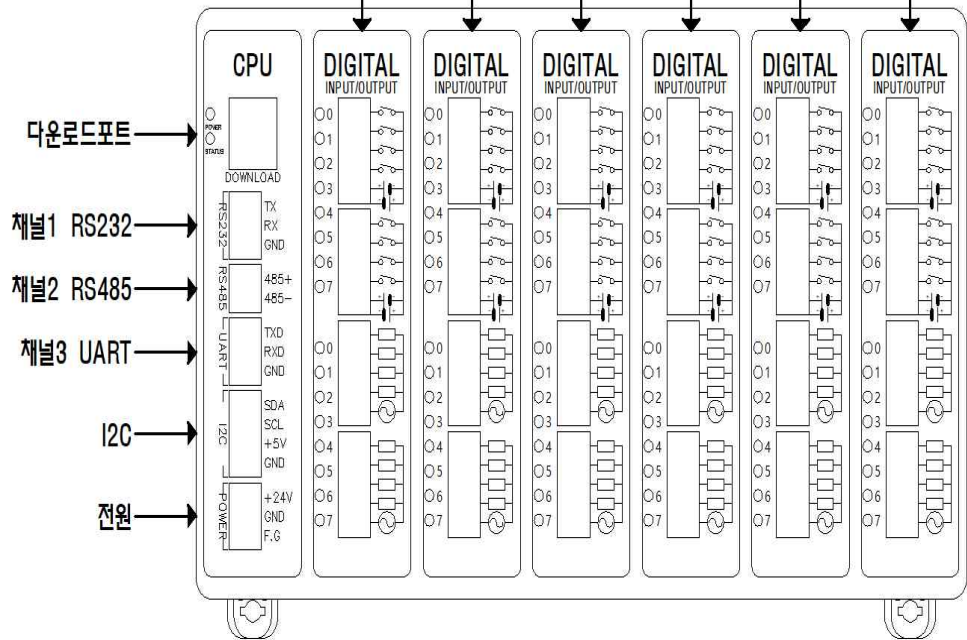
CPU

다운로드포트

POWER
STATUS

DOWNLOAD

채널1 RS232

RS232
TX
RX
GND

채널2 RS485

RS485
485+
485-

채널3 UART

UART
TXD
RXD
GND

I2C

I2C
SDA
SCL
+5V
GND

전원

POWER
+24V
GND
F.G

DIGITAL
INPUT/OUTPUT
0
1
2
3
4
5
6
7
0
1
2
3
4
5
6
7

DIGITAL
INPUT/OUTPUT
0
1
2
3
4
5
6
7
0
1
2
3
4
5
6
7

DIGITAL
INPUT/OUTPUT
0
1
2
3
4
5
6
7
0
1
2
3
4
5
6
7

DIGITAL
INPUT/OUTPUT
0
1
2
3
4
5
6
7
0
1
2
3
4
5
6
7

DIGITAL
INPUT/OUTPUT
0
1
2
3
4
5
6
7
0
1
2
3
4
5
6
7

DIGITAL
INPUT/OUTPUT
0
1
2
3
4
5
6
7
0
1
2
3
4
5
6
7